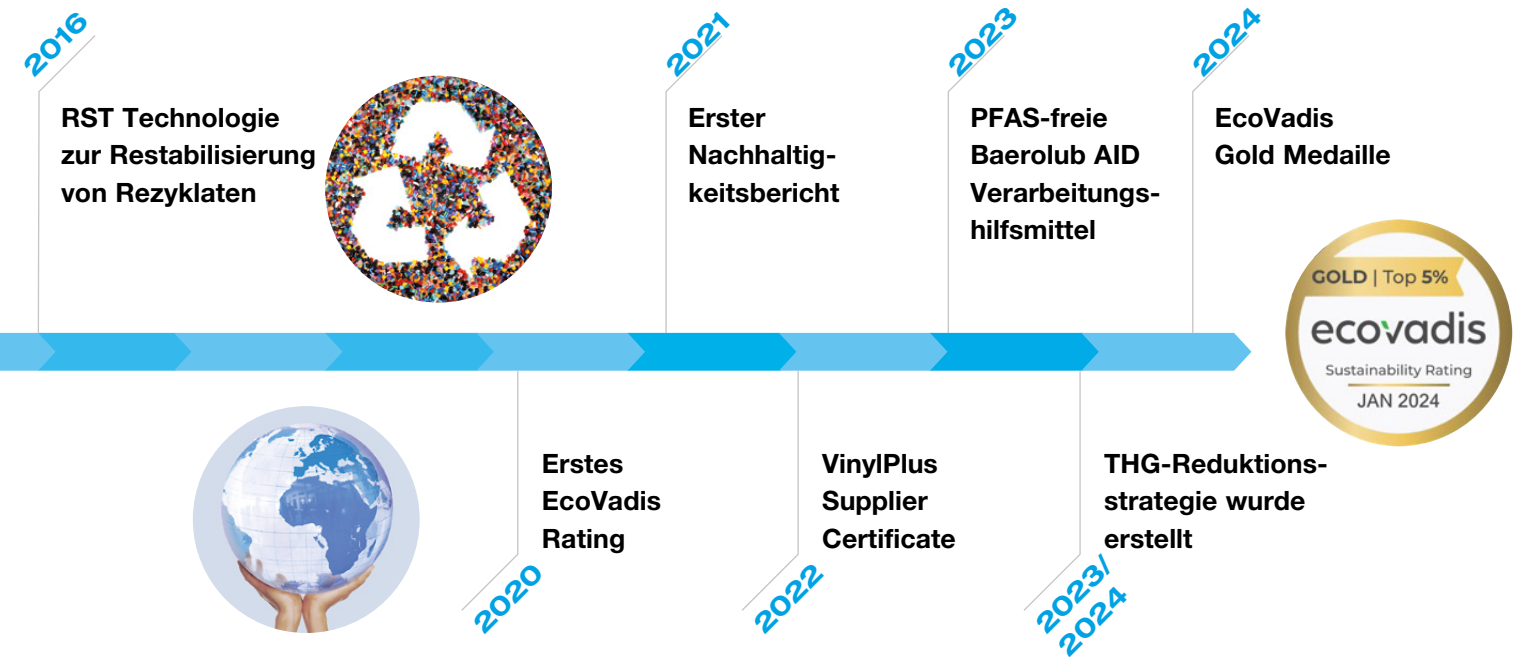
2016

RST Technologie zur Restabilisierung von Rezyklaten

2021

Erster Nachhaltigkeitsbericht

2023

PFAS-freie Baerolub AID Verarbeitungshilfsmittel

2024

EcoVadis Gold Medaille

GOLD | Top 5%
ecovadis
Sustainability Rating
JAN 2024

Erstes EcoVadis Rating

2020

VinylPlus Supplier Certificate

2022

THG-Reduktionsstrategie wurde erstellt

2023/2024